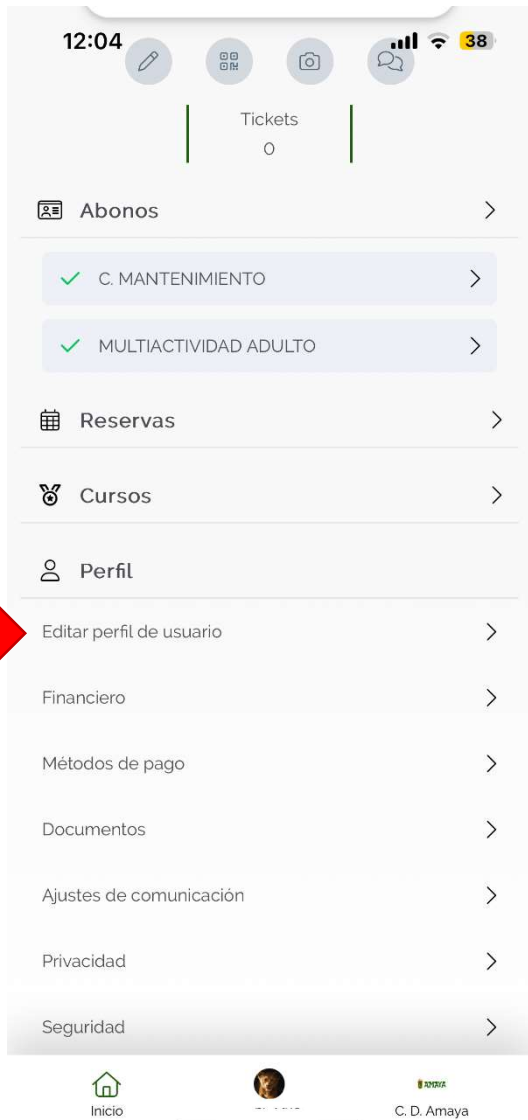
12:04
38

Tickets
0

Abonos

C. MANTENIMIENTO

MULTIACTIVIDAD ADULTO

Reservas

Cursos

Perfil

Editar perfil de usuario

Financiero

Métodos de pago

Documentos

Ajustes de comunicación

Privacidad

Seguridad

Inicio
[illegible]
C. D. Amaya